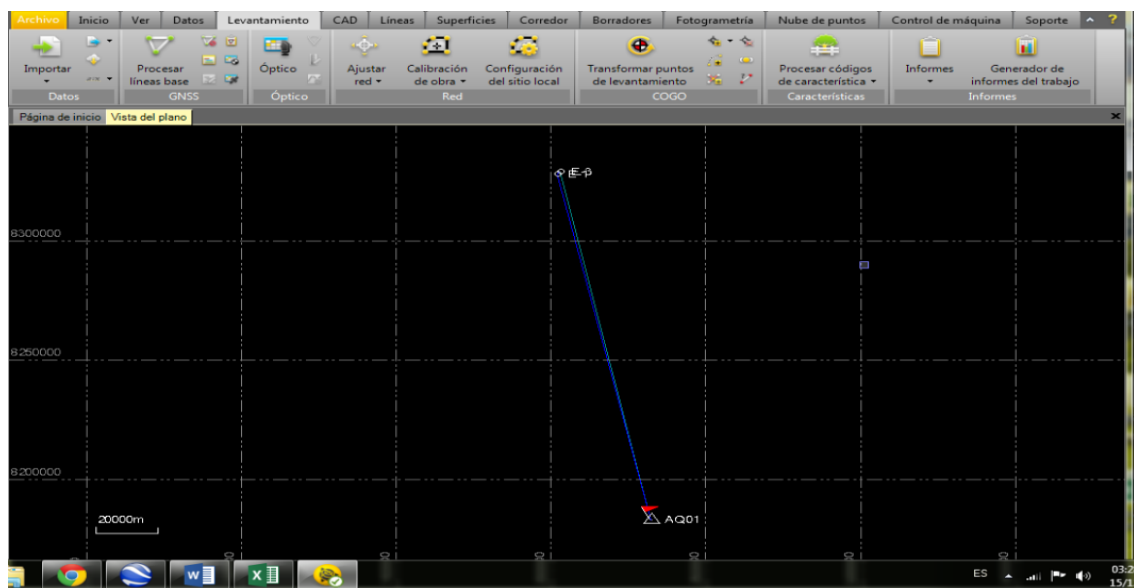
Archivo Inicio Ver Datos Levantamiento CAD Líneas Superficies Corredor Borradores Fotogrametría Nube de puntos Control de máquina Soporte ?

Importar
Datos
Procesar líneas base
GNSS
Óptico
Óptico
Ajustar red
Calibración de obra
Configuración del sitio local
Red
Transformar puntos de levantamiento
COGO
Procesar códigos de característica
Características
Informes
Generador de informes del trabajo
Informes

Página de inicio Vista del plano

E-P

8300000

8250000

8200000

20000m

AQ01

ES

03:2
15/1